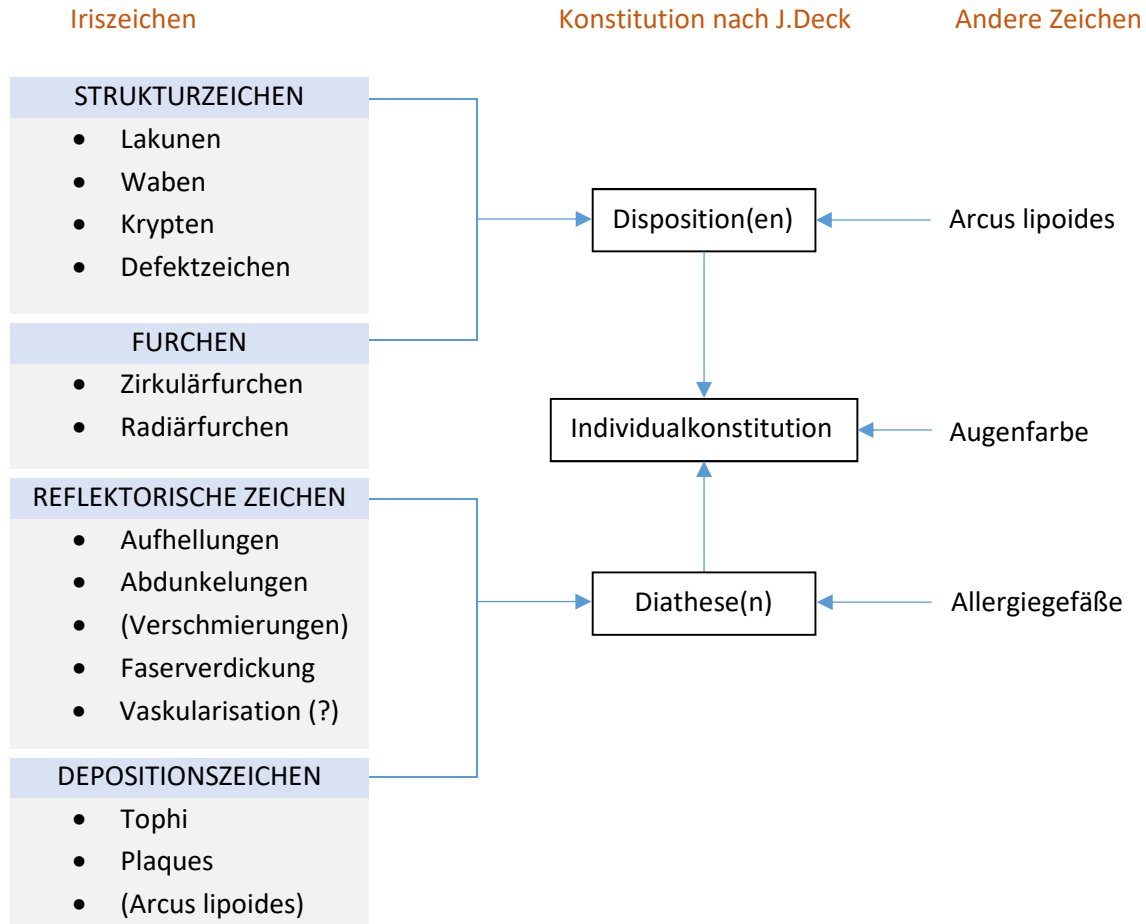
Iriszeichen

Konstitution nach J.Deck

Andere Zeichen

STRUKTURZEICHEN
- Lakunen
- Waben
- Krypten
- Defektzeichen

FURCHEN
- Zirkulärfurchen
- Radiärfurchen

REFLEKTORISCHE ZEICHEN
- Aufhellungen
- Abdunkelungen
- (Verschmierungen)
- Faserverdickung
- Vaskularisation (?)

DEPOSITIONSZEICHEN
- Tophi
- Plaques
- (Arcus lipoides)

Disposition(en)

Individualkonstitution

Diathese(n)

Arcus lipoides

Augenfarbe

Allergiegefäße